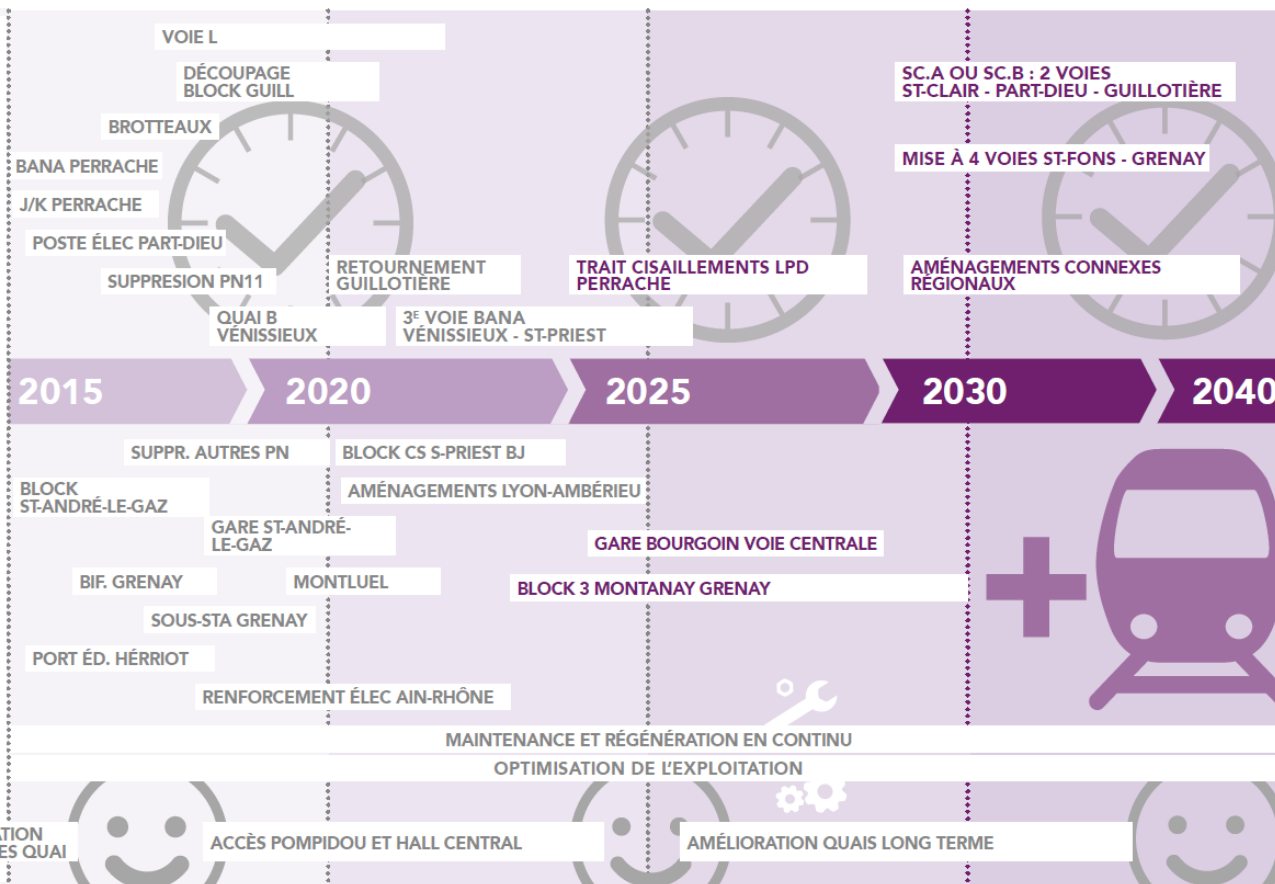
VOIE L

DÉCOUPAGE BLOCK GUILL

BROTTEAUX

BANA PERRACHE

J/K PERRACHE

POSTE ÉLEC PART-DIEU

SUPPRESION PN11

QUAI B VÉNISSIEUX

RETOURNEMENT GUILLOTIÈRE

3$^{E}$ VOIE BANA VÉNISSIEUX - ST-PRIEST

TRAIT CISAILLEMENTS LPD PERRACHE

SC.A OU SC.B : 2 VOIES ST-CLAIR - PART-DIEU - GUILLOTIÈRE

MISE À 4 VOIES ST-FONS - GRENAY

AMÉNAGEMENTS CONNEXES RÉGIONAUX

2015

2020

2025

2030

2040

SUPPR. AUTRES PN

BLOCK CS S-PRIEST BJ

BLOCK ST-ANDRÉ-LE-GAZ

AMÉNAGEMENTS LYON-AMBÉRIEU

GARE ST-ANDRÉ-LE-GAZ

GARE BOURGOIN VOIE CENTRALE

BIF. GRENAY

MONTLUEL

BLOCK 3 MONTANAY GRENAY

SOUS-STA GRENAY

PORT ÉD. HÉRRIOT

RENFORCEMENT ÉLEC AIN-RHÔNE

MAINTENANCE ET RÉGÉNÉRATION EN CONTINU

OPTIMISATION DE L'EXPLOITATION

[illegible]ATION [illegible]ES QUAI

ACCÈS POMPIDOU ET HALL CENTRAL

AMÉLIORATION QUAIS LONG TERME